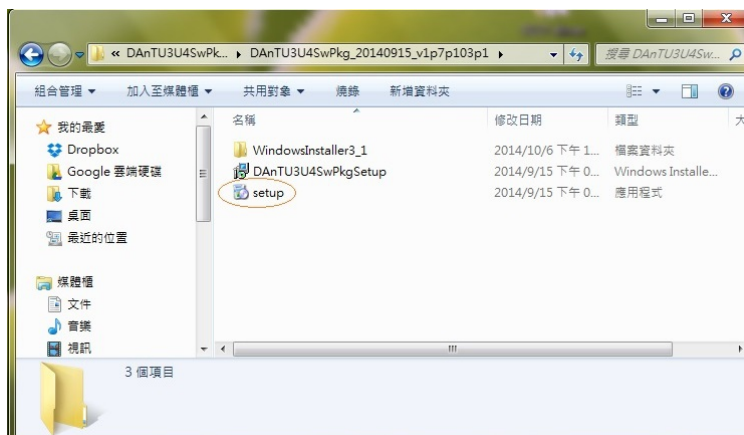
« DAnTU3U4SwPk... ▸ DAnTU3U4SwPkg_20140915_v1p7p103p1 ▸

搜尋 DAnTU3U4Sw...

組合管理 ▾ 加入至媒體櫃 ▾ 共用對象 ▾ 燒錄 新增資料夾

我的最愛
Dropbox
Google 雲端硬碟
下載
桌面
最近的位置

媒體櫃
文件
音樂
視訊

| 名稱 | 修改日期 | 類型 |
|---|---|---|
| WindowsInstaller3_1 | 2014/10/6 下午 1... | 檔案資料夾 |
| DAnTU3U4SwPkgSetup | 2014/9/15 下午 0... | Windows Installe... |
| setup | 2014/9/15 下午 0... | 應用程式 |

3 個項目